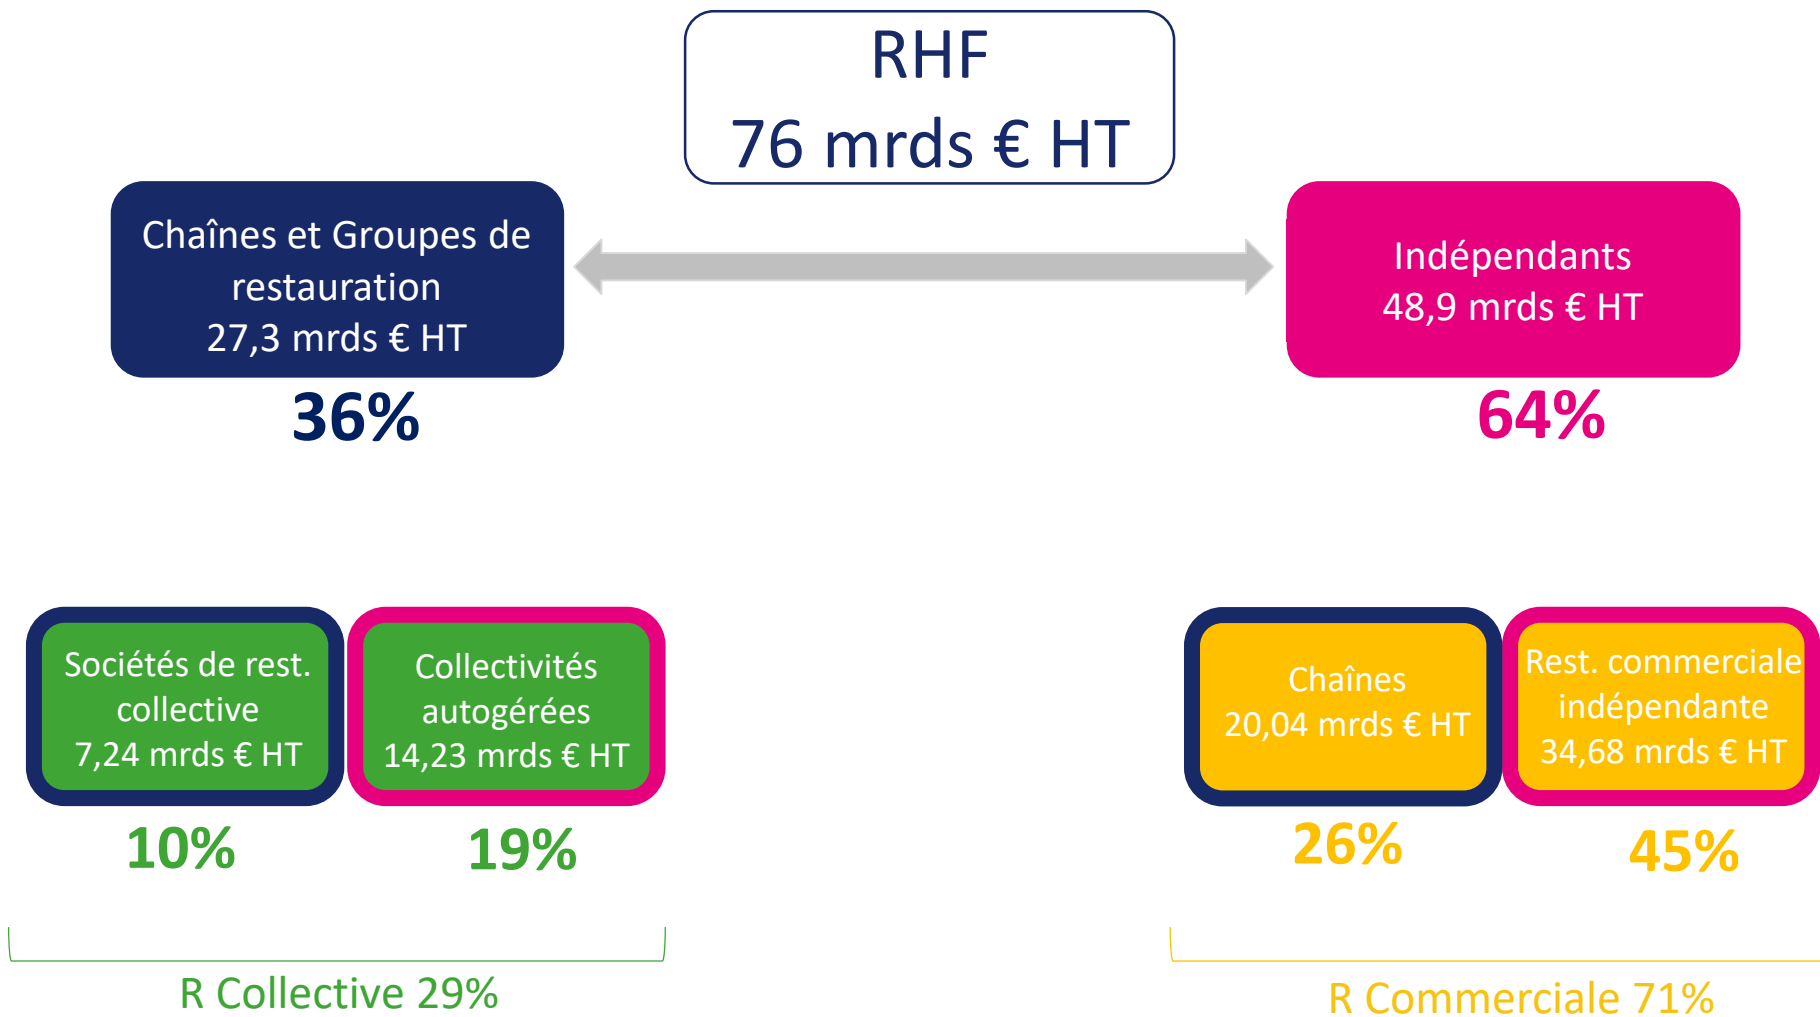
RHF
76 mrds € HT

Chaînes et Groupes de restauration
27,3 mrds € HT

36%

Indépendants
48,9 mrds € HT

64%

Sociétés de rest. collective
7,24 mrds € HT

10%

Collectivités autogérées
14,23 mrds € HT

19%

Chaînes
20,04 mrds € HT

26%

Rest. commerciale indépendante
34,68 mrds € HT

45%

R Collective 29%

R Commerciale 71%